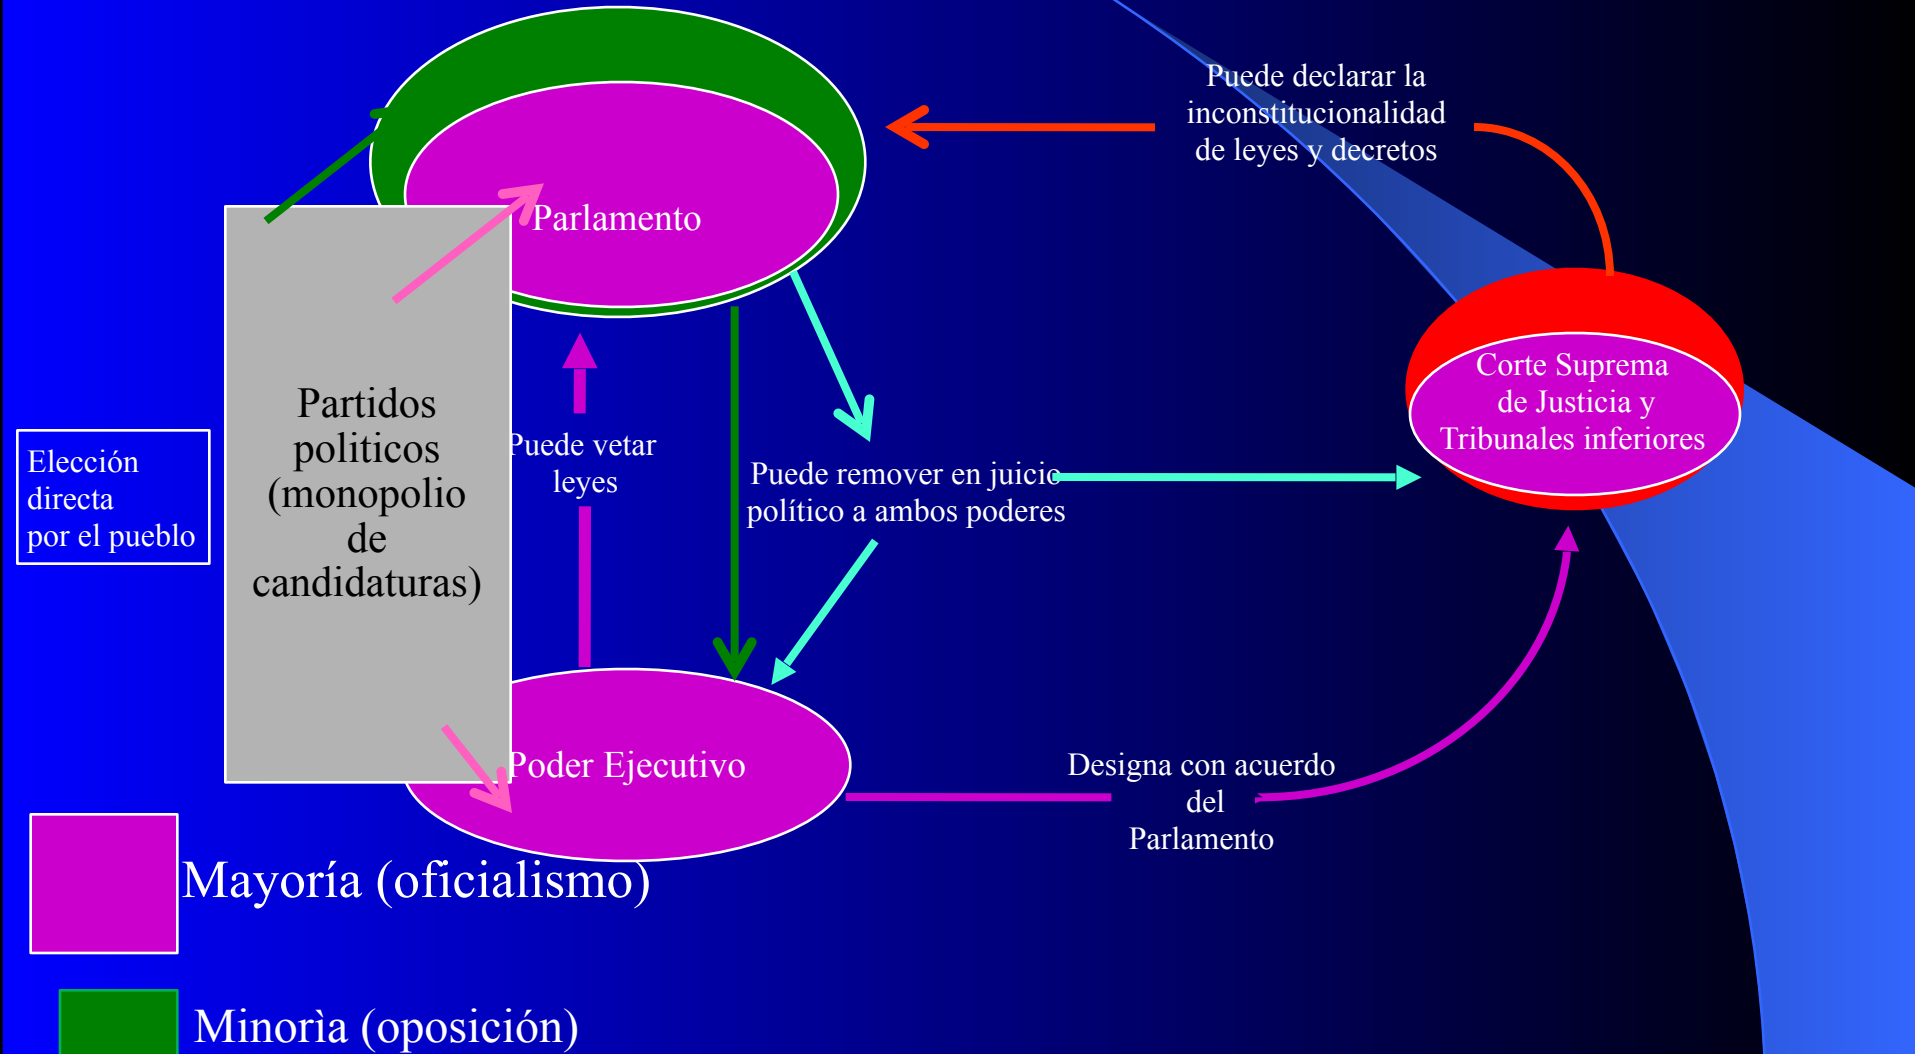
Puede declarar la inconstitucionalidad de leyes y decretos

Parlamento

Partidos politicos (monopolio de candidaturas)

Elección directa por el pueblo

Puede vetar leyes

Puede remover en juicio político a ambos poderes

Corte Suprema de Justicia y Tribunales inferiores

Poder Ejecutivo

Designa con acuerdo del Parlamento

Mayoría (oficialismo)

Minorìa (oposición)